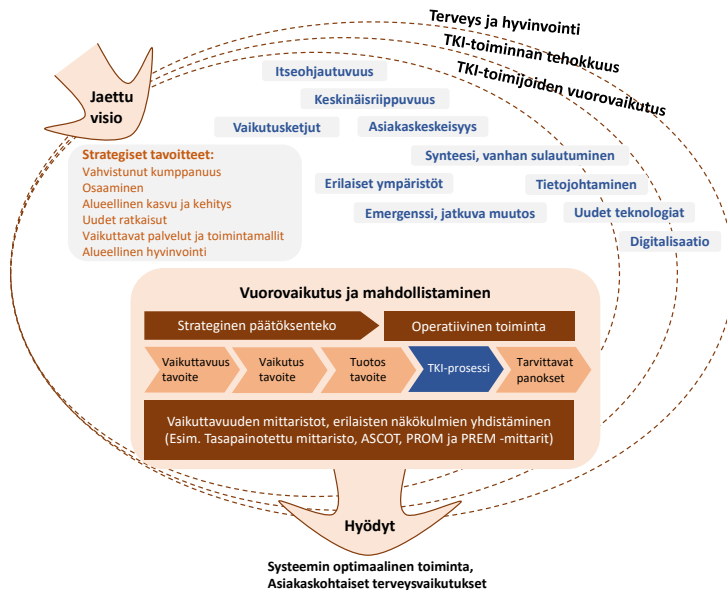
Terveys ja hyvinvointi
TKI-toiminnan tehokkuus
TKI-toimijoiden vuorovaikutus

Jaettu visio

Itseohjautuvuus
Keskinäisriippuvuus
Vaikutusketjut
Asiakaskeskeisyys
Synteesi, vanhan sulautuminen
Erilaiset ympäristöt
Tietojohtaminen
Emergenssi, jatkuva muutos
Uudet teknologiat
Digitalisaatio

Strategiset tavoitteet:
Vahvistunut kumppanuus
Osaaminen
Alueellinen kasvu ja kehitys
Uudet ratkaisut
Vaikuttavat palvelut ja toimintamallit
Alueellinen hyvinvointi

Vuorovaikutus ja mahdollistaminen

Strateginen päätöksenteko
Operatiivinen toiminta

Vaikuttavuus tavoite
Vaikutus tavoite
Tuotos tavoite
TKI-prosessi
Tarvittavat panokset

Vaikuttavuuden mittaristot, erilaisten näkökulmien yhdistäminen (Esim. Tasapainotettu mittaristo, ASCOT, PROM ja PREM -mittarit)

Hyödyt

Systeemin optimaalinen toiminta,
Asiakaskohtaiset terveysvaikutukset